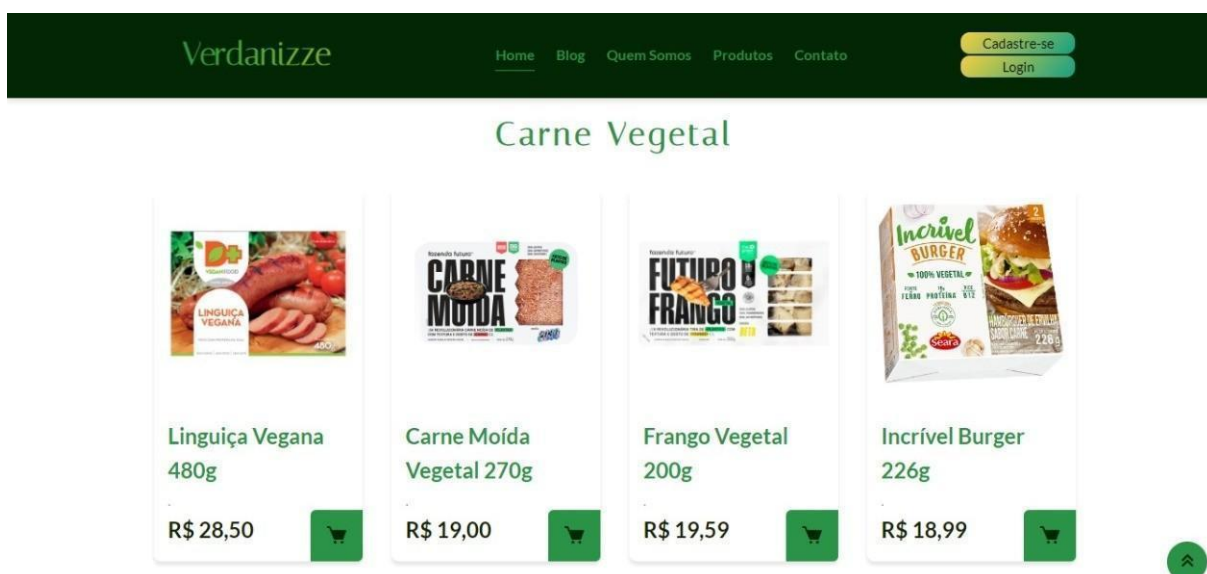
Verdanizze

Home Blog Quem Somos Produtos Contato

Cadastre-se
Login

Carne Vegetal

LINGUIÇA VEGANA
480g

fazenda futuro
CARNE MOÍDA

fazenda futuro
FUTURO FRANGO

Incrível BURGER
100% VEGETAL
Seara
226g

Linguiça Vegana 480g
R$ 28,50

Carne Moída Vegetal 270g
R$ 19,00

Frango Vegetal 200g
R$ 19,59

Incrível Burger 226g
R$ 18,99